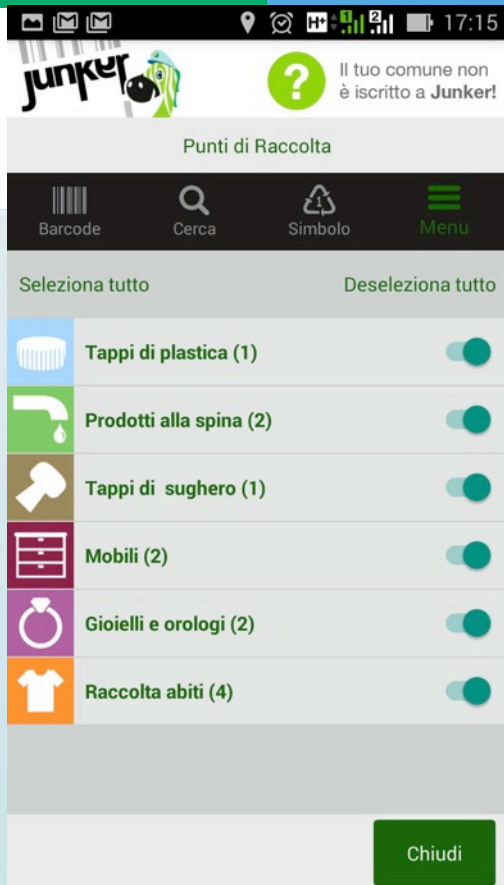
17:15

Junker

Il tuo comune non è iscritto a Junker!

Punti di Raccolta

Barcode
Cerca
Simbolo
Menu

Seleziona tutto
Deseleziona tutto

Tappi di plastica (1)
Prodotti alla spina (2)
Tappi di sughero (1)
Mobili (2)
Gioielli e orologi (2)
Raccolta abiti (4)

Chiudi